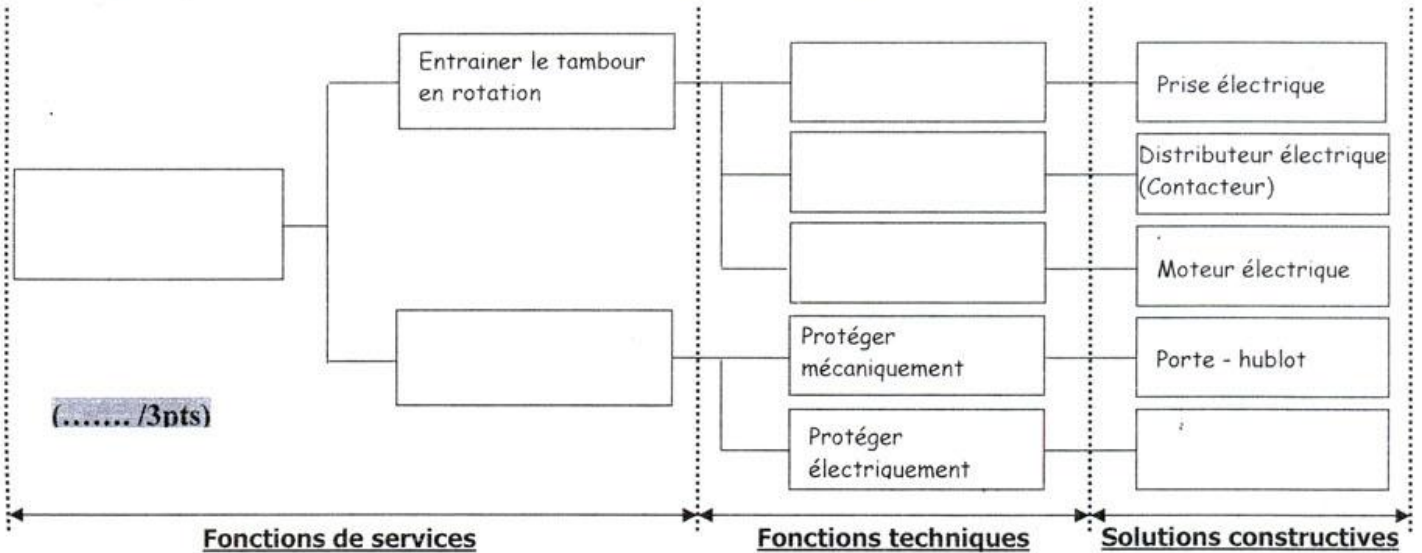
Entrainer le tambour en rotation

Prise électrique

Distributeur électrique (Contacteur)

Moteur électrique

Protéger mécaniquement

Porte - hublot

(……. /3pts)

Protéger électriquement

Fonctions de services

Fonctions techniques

Solutions constructives